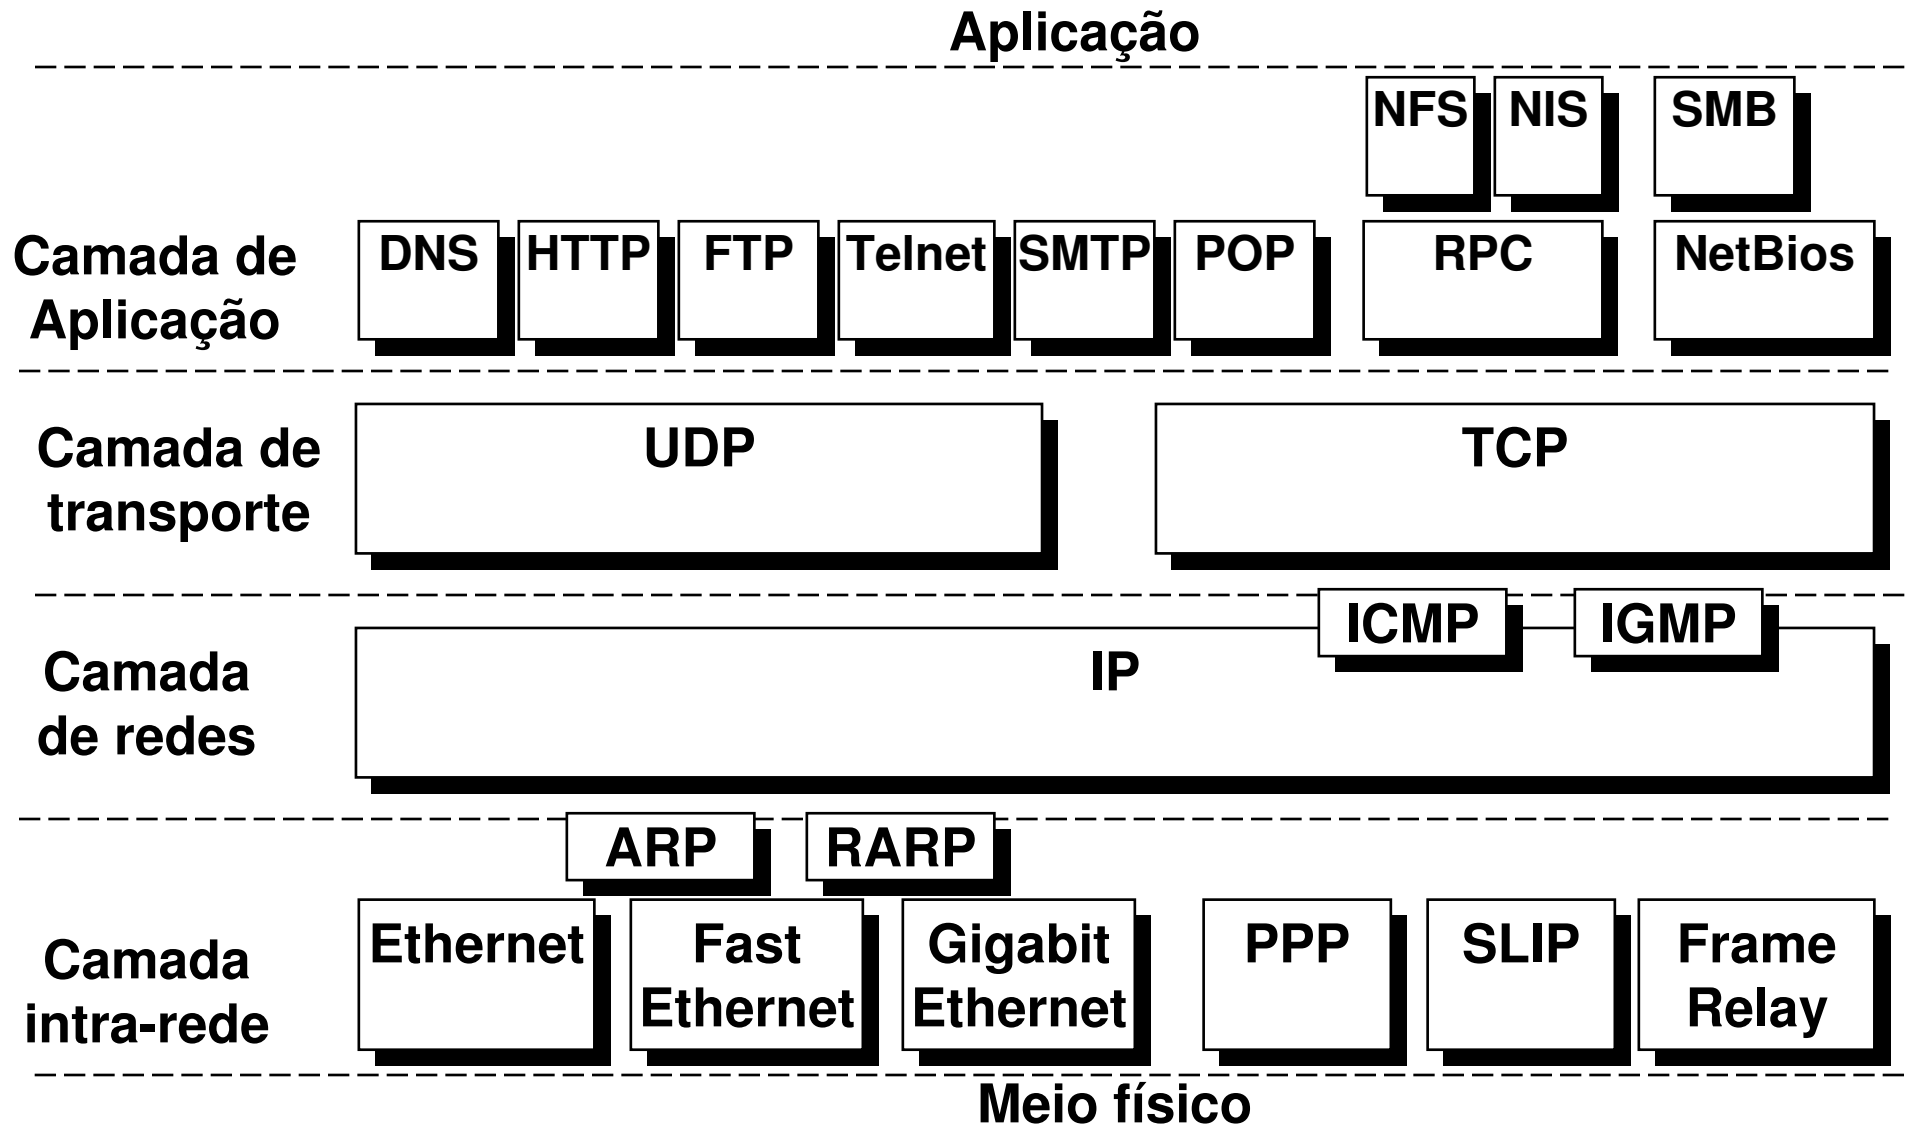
Aplicação

NFS NIS SMB

Camada de Aplicação

DNS HTTP FTP Telnet SMTP POP RPC NetBios

Camada de transporte

UDP TCP

Camada de redes

ICMP IGMP

IP

ARP RARP

Camada intra-rede

Ethernet Fast Ethernet Gigabit Ethernet PPP SLIP Frame Relay

Meio físico